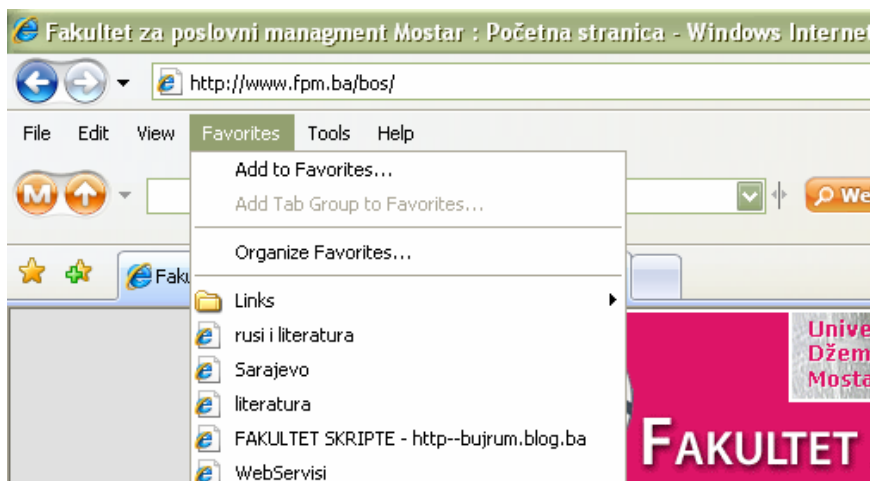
Fakultet za poslovni managment Mostar : Početna stranica - Windows Internet

http://www.fpm.ba/bos/

File Edit View Favorites Tools Help

Add to Favorites...
Add Tab Group to Favorites...
Organize Favorites...
Links
rusi i literatura
Sarajevo
literatura
FAKULTET SKRIPTE - http--bujrum.blog.ba
WebServisi

We

Faku

Unive
Džem
Mosta

FAKULTET